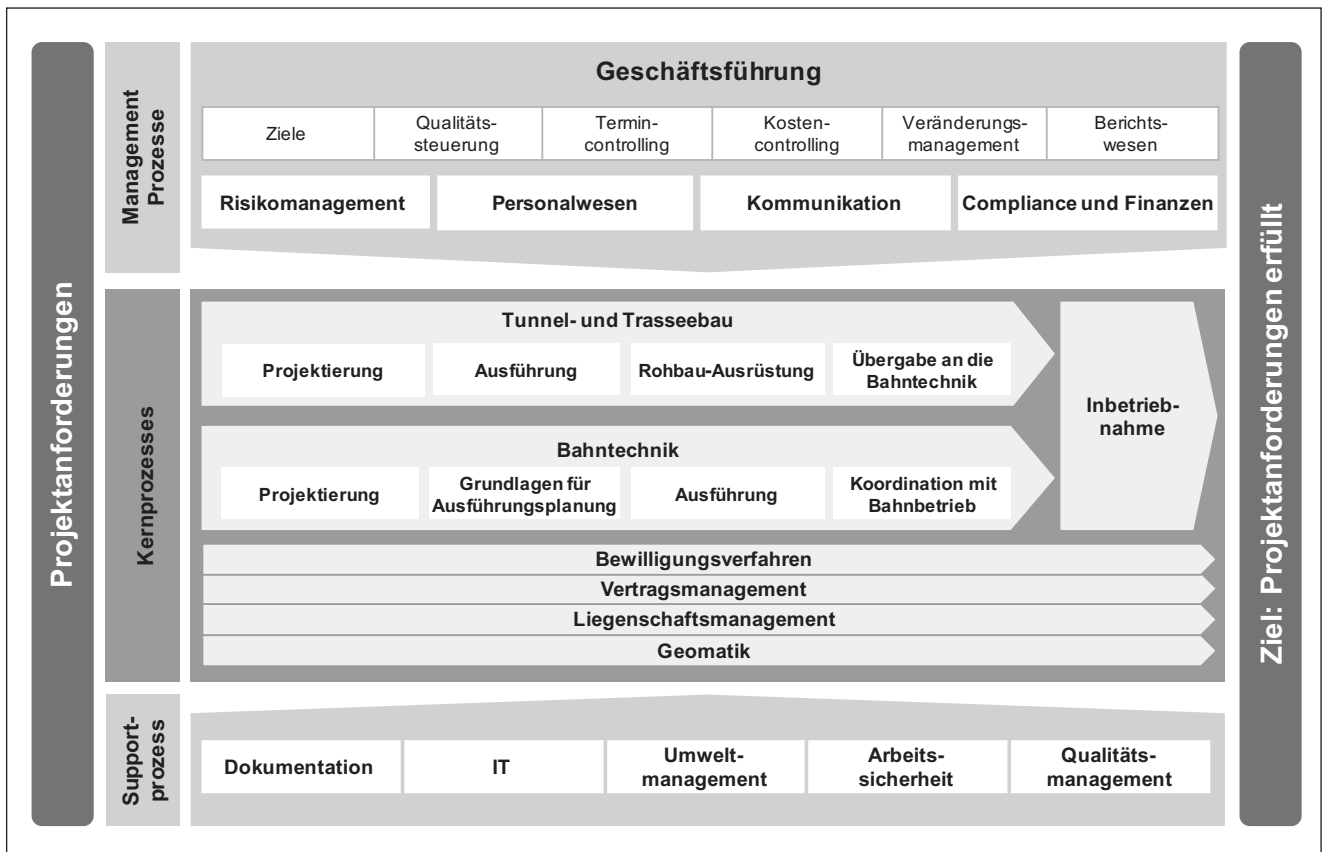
Projektanforderungen

Management Prozesse

Geschäftsführung

| Ziele | Qualitätssteuerung | Termincontrolling | Kostencontrolling | Veränderungsmanagement | Berichtswesen |
|---|---|---|---|---|---|

| Risikomanagement | Personalwesen | Kommunikation | Compliance und Finanzen |
|---|---|---|---|

Kernprozesses

Tunnel- und Trasseebau

| Projektierung | Ausführung | Rohbau-Ausrüstung | Übergabe an die Bahntechnik |
|---|---|---|---|

Bahntechnik

| Projektierung | Grundlagen für Ausführungsplanung | Ausführung | Koordination mit Bahnbetrieb |
|---|---|---|---|

Inbetriebnahme

Bewilligungsverfahren

Vertragsmanagement

Liegenschaftsmanagement

Geomatik

Supportprozess

| Dokumentation | IT | Umweltmanagement | Arbeitssicherheit | Qualitätsmanagement |
|---|---|---|---|---|

Ziel: Projektanforderungen erfüllt